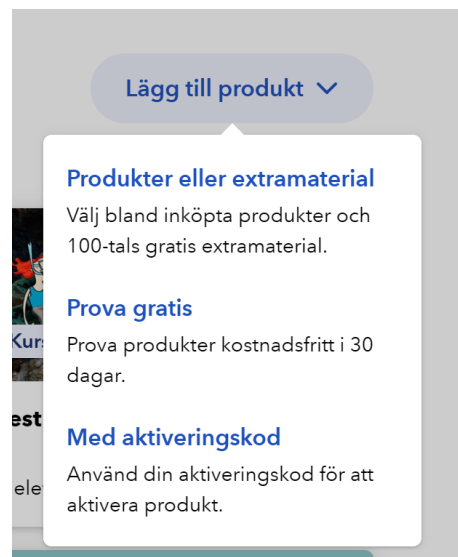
Lägg till produkt

Kurs

est

elev

Produkter eller extramaterial
Välj bland inköpta produkter och 100-tals gratis extramaterial.

Prova gratis
Prova produkter kostnadsfritt i 30 dagar.

Med aktiveringskod
Använd din aktiveringskod för att aktivera produkt.